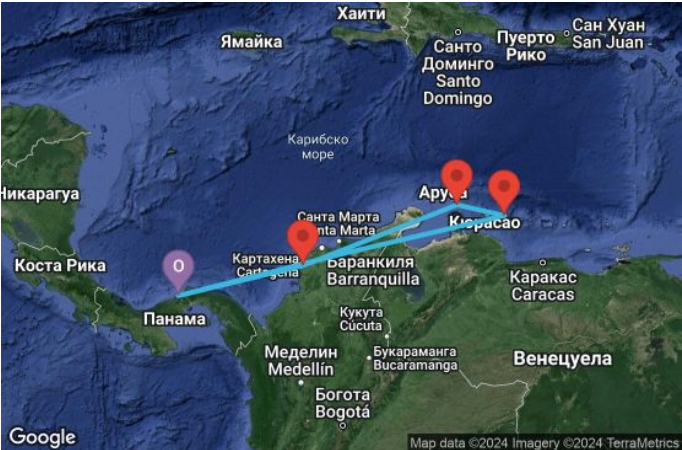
Хаити
Ямайка
Санто Доминго Santo Domingo
Пуерто Рико
Сан Хуан San Juan
Карибско море
Никарагуа
Аруба
Кюрасао
Санта Марта Santa Marta
Картахена Cartagena
Баранкиля Barranquilla
Коста Рика
O
Панама
Каракас Caracas
Кукута Cúcuta
Букараманга Bucaramanga
Меделин Medellín
Венецуела
Богота Bogotá
Google
Map data ©2024 Imagery ©2024 TerraMetrics